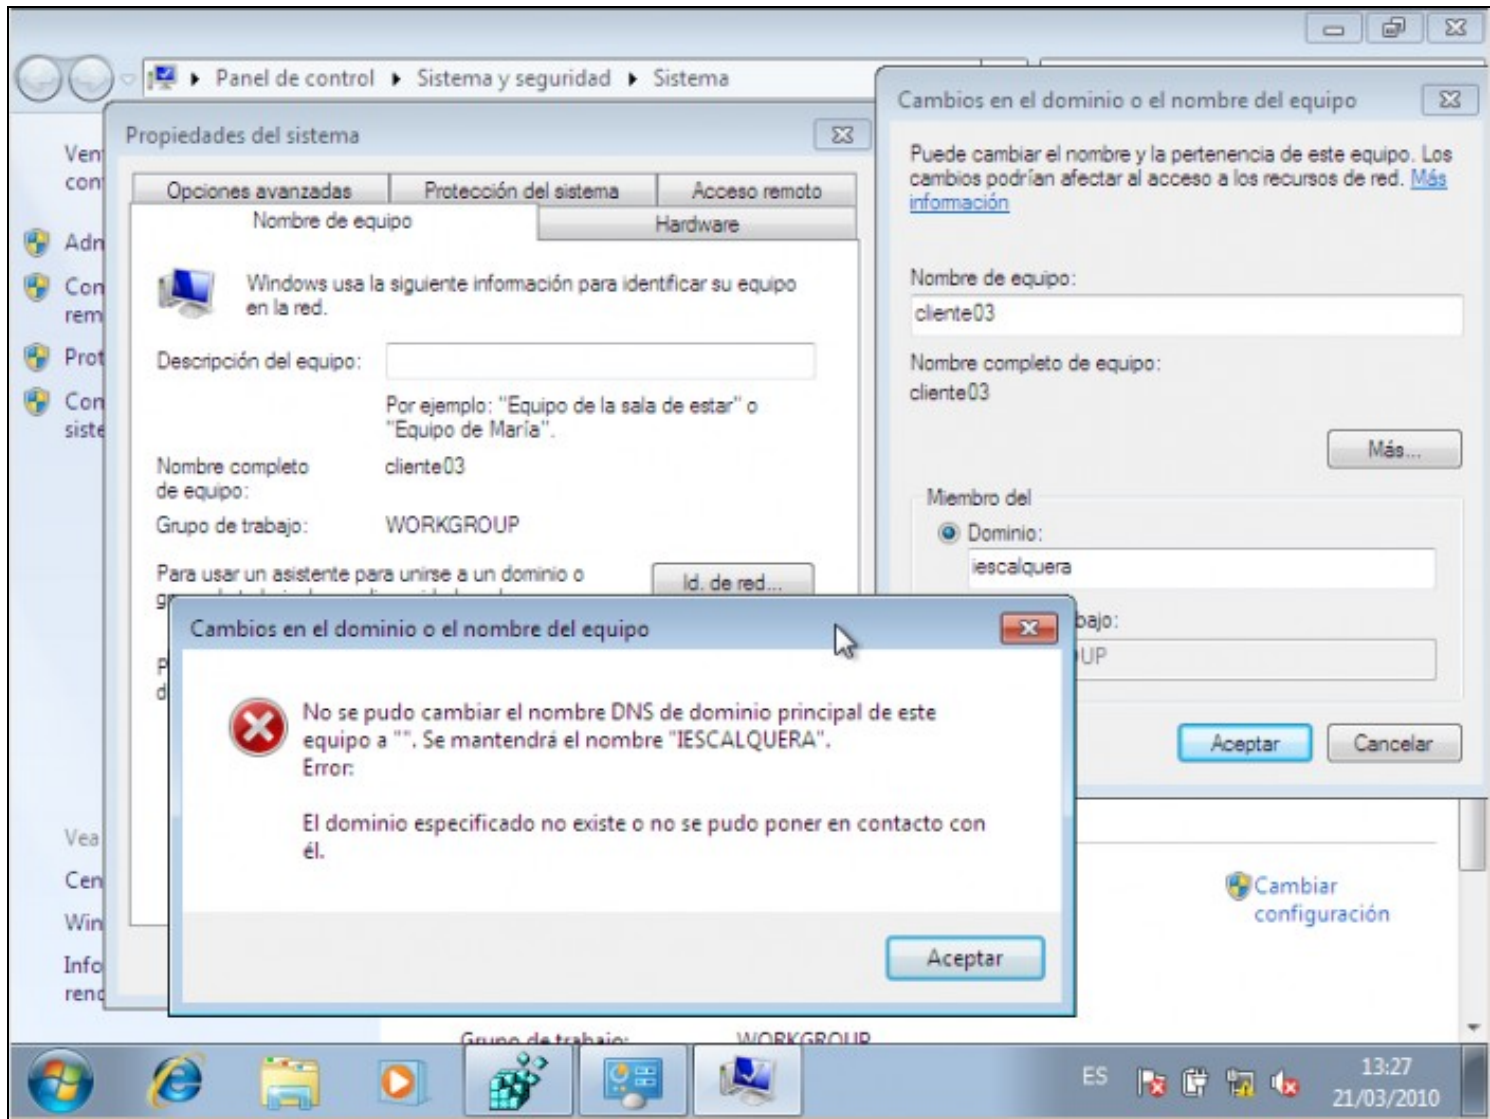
Panel de control ▸ Sistema y seguridad ▸ Sistema

Ven
con
Adn
Con
rem
Prot
Con
siste

Propiedades del sistema

Opciones avanzadas | Protección del sistema | Acceso remoto
Nombre de equipo | Hardware

Windows usa la siguiente información para identificar su equipo en la red.

Descripción del equipo:

Por ejemplo: "Equipo de la sala de estar" o "Equipo de María".

Nombre completo de equipo: cliente03

Grupo de trabajo: WORKGROUP

Para usar un asistente para unirse a un dominio o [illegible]

Id. de red...

P
d

Vea
Cen
Win
Info
rend

Cambios en el dominio o el nombre del equipo

Puede cambiar el nombre y la pertenencia de este equipo. Los cambios podrían afectar al acceso a los recursos de red. Más información

Nombre de equipo:
cliente03

Nombre completo de equipo:
cliente03

Más...

Miembro del
Dominio:
iescalquera
bajo:
UP

Aceptar Cancelar

Cambios en el dominio o el nombre del equipo

No se pudo cambiar el nombre DNS de dominio principal de este equipo a "". Se mantendrá el nombre "IESCALQUERA".
Error:

El dominio especificado no existe o no se pudo poner en contacto con él.

Aceptar

Cambiar configuración

Grupo de trabajo: WORKGROUP

ES 13:27 21/03/2010